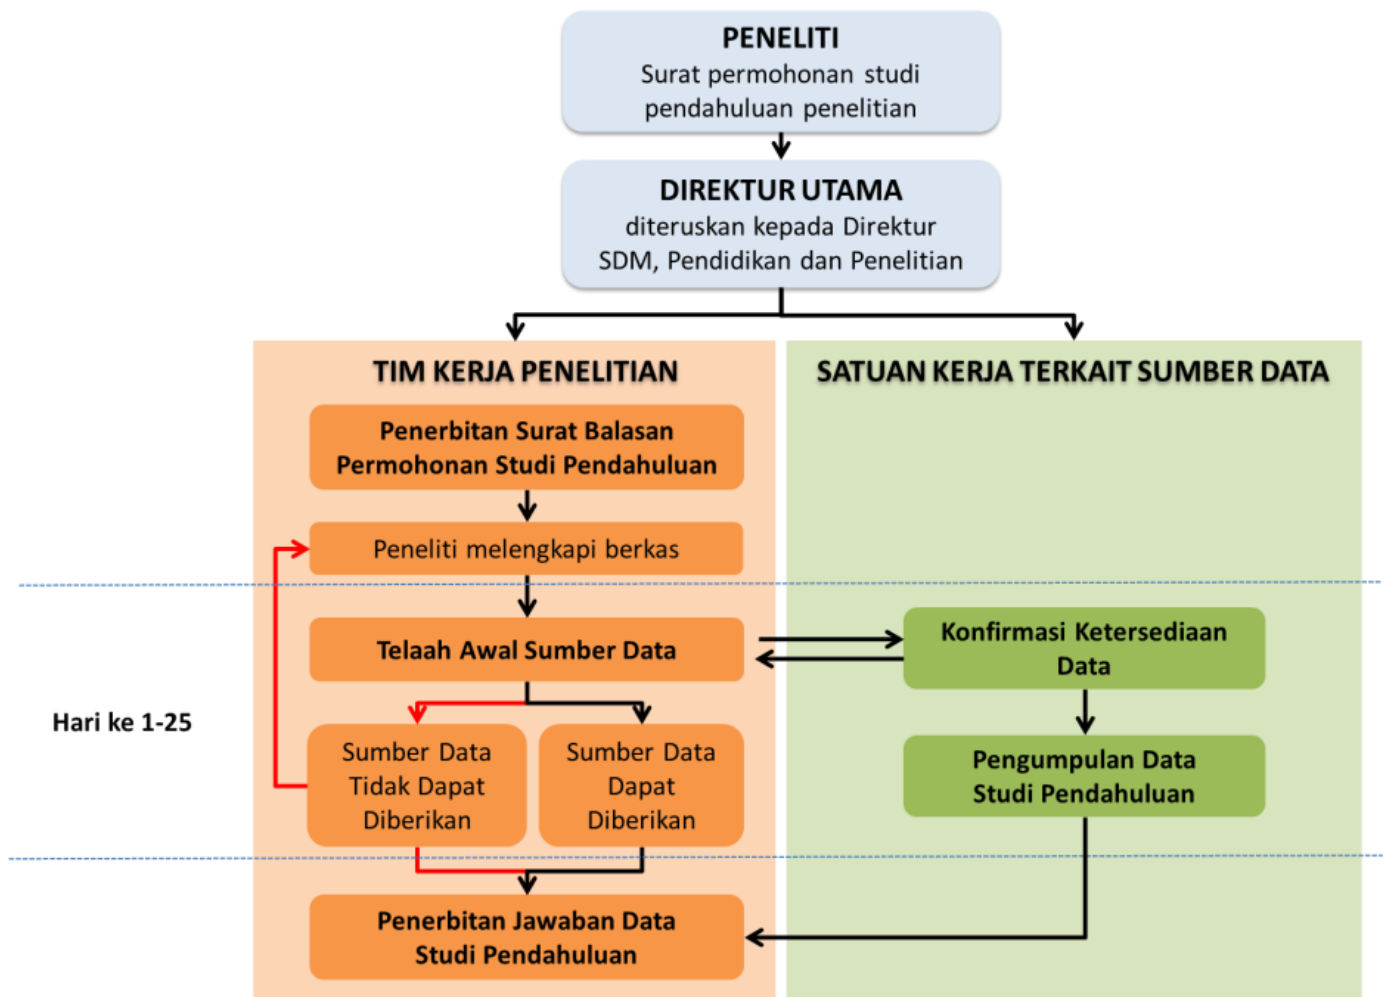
PENELITI
Surat permohonan studi pendahuluan penelitian

DIREKTUR UTAMA
diteruskan kepada Direktur SDM, Pendidikan dan Penelitian

TIM KERJA PENELITIAN

SATUAN KERJA TERKAIT SUMBER DATA

Penerbitan Surat Balasan Permohonan Studi Pendahuluan

Peneliti melengkapi berkas

Telaah Awal Sumber Data

Konfirmasi Ketersediaan Data

Hari ke 1-25

Sumber Data Tidak Dapat Diberikan

Sumber Data Dapat Diberikan

Pengumpulan Data Studi Pendahuluan

Penerbitan Jawaban Data Studi Pendahuluan